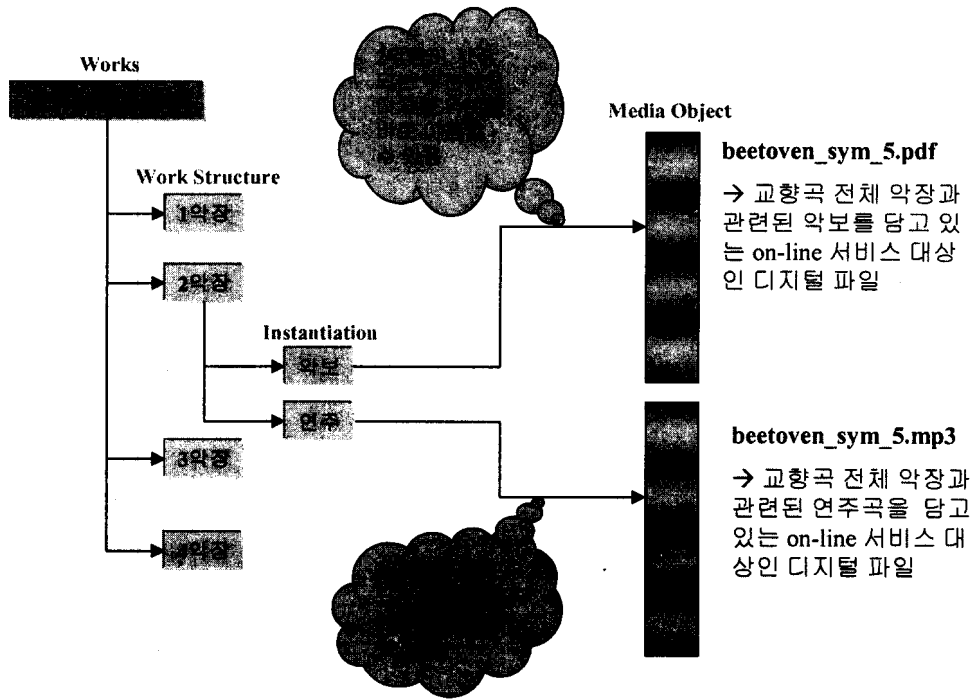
Works

Work Structure

1악장

2악장

Instantiation

악보

연주

3악장

4악장

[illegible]

Media Object

beetoven_sym_5.pdf

→ 교향곡 전체 악장과 관련된 악보를 담고 있는 on-line 서비스 대상인 디지털 파일

beetoven_sym_5.mp3

→ 교향곡 전체 악장과 관련된 연주곡을 담고 있는 on-line 서비스 대상인 디지털 파일